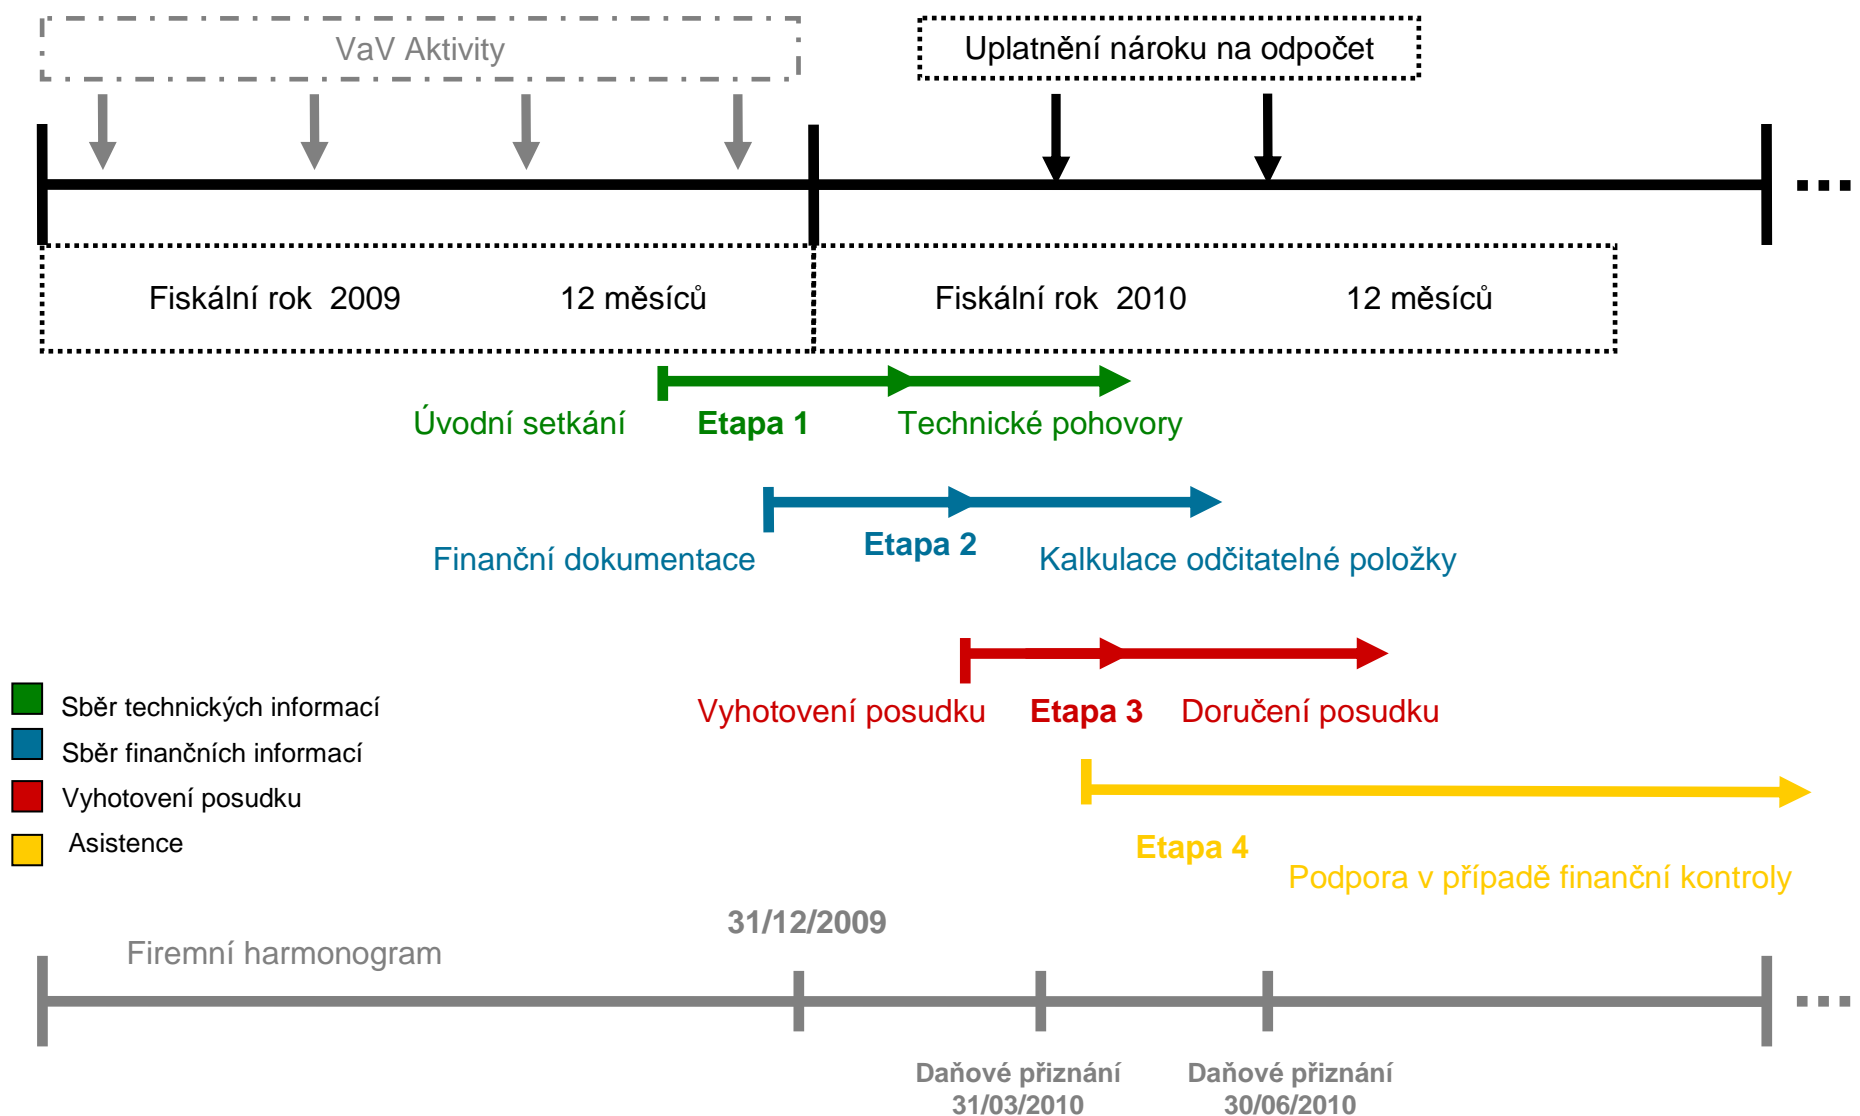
VaV Aktivity

Uplatnění nároku na odpočet

...

Fiskální rok 2009

12 měsíců

Fiskální rok 2010

12 měsíců

Úvodní setkání

Etapa 1

Technické pohovory

Finanční dokumentace

Etapa 2

Kalkulace odčitatelné položky

Sběr technických informací

Sběr finančních informací

Vyhotovení posudku

Asistence

Vyhotovení posudku

Etapa 3

Doručení posudku

Etapa 4

Podpora v případě finanční kontroly

31/12/2009

Firemní harmonogram

...

Daňové přiznání 31/03/2010

Daňové přiznání 30/06/2010